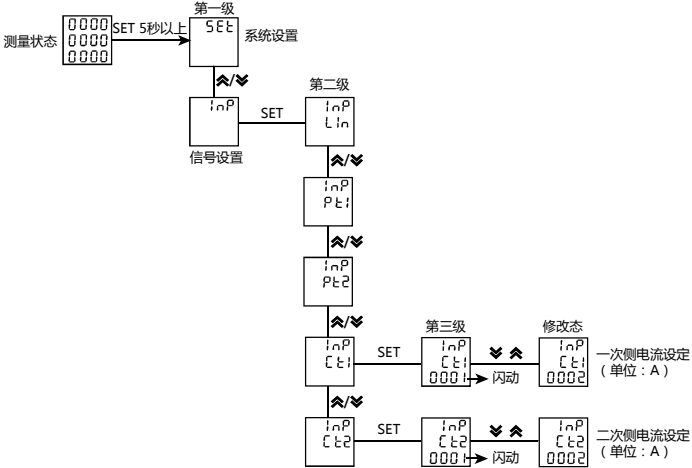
测量状态
0000
0000
0000
SET 5秒以上
第一级
SEt
系统设置
⩓/⩔
InP
SET
信号设置
第二级
InP
LIn
⩓/⩔
InP
Pt1
⩓/⩔
InP
Pt2
⩓/⩔
InP
Ct1
SET
第三级
InP
Ct1
0001
闪动
⩔ ⩓
修改态
InP
Ct1
0002
一次侧电流设定（单位：A）
⩓/⩔
InP
Ct2
SET
InP
Ct2
0001
闪动
⩔ ⩓
InP
Ct2
0002
二次侧电流设定（单位：A）